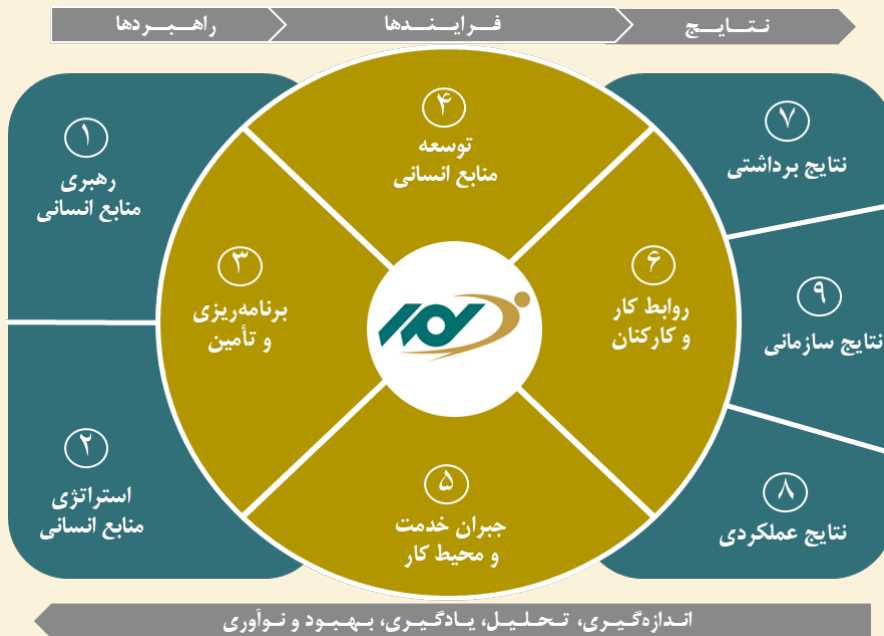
نــتــایــج

فــرایــنــدها

راهــبــردها

۱
رهبری
منابع انسانی

۲
استراتژی
منابع انسانی

۳
برنامه‌ریزی
و تأمین

۴
توسعه
منابع انسانی

۵
جبران خدمت
و محیط کار

۶
روابط کار
و کارکنان

۷
نتایج برداشتی

۹
نتایج سازمانی

۸
نتایج عملکردی

انـدازه‌گـیـری، تـحـلـیـل، یـادگـیـری، بـهـبـود و نـوآوری